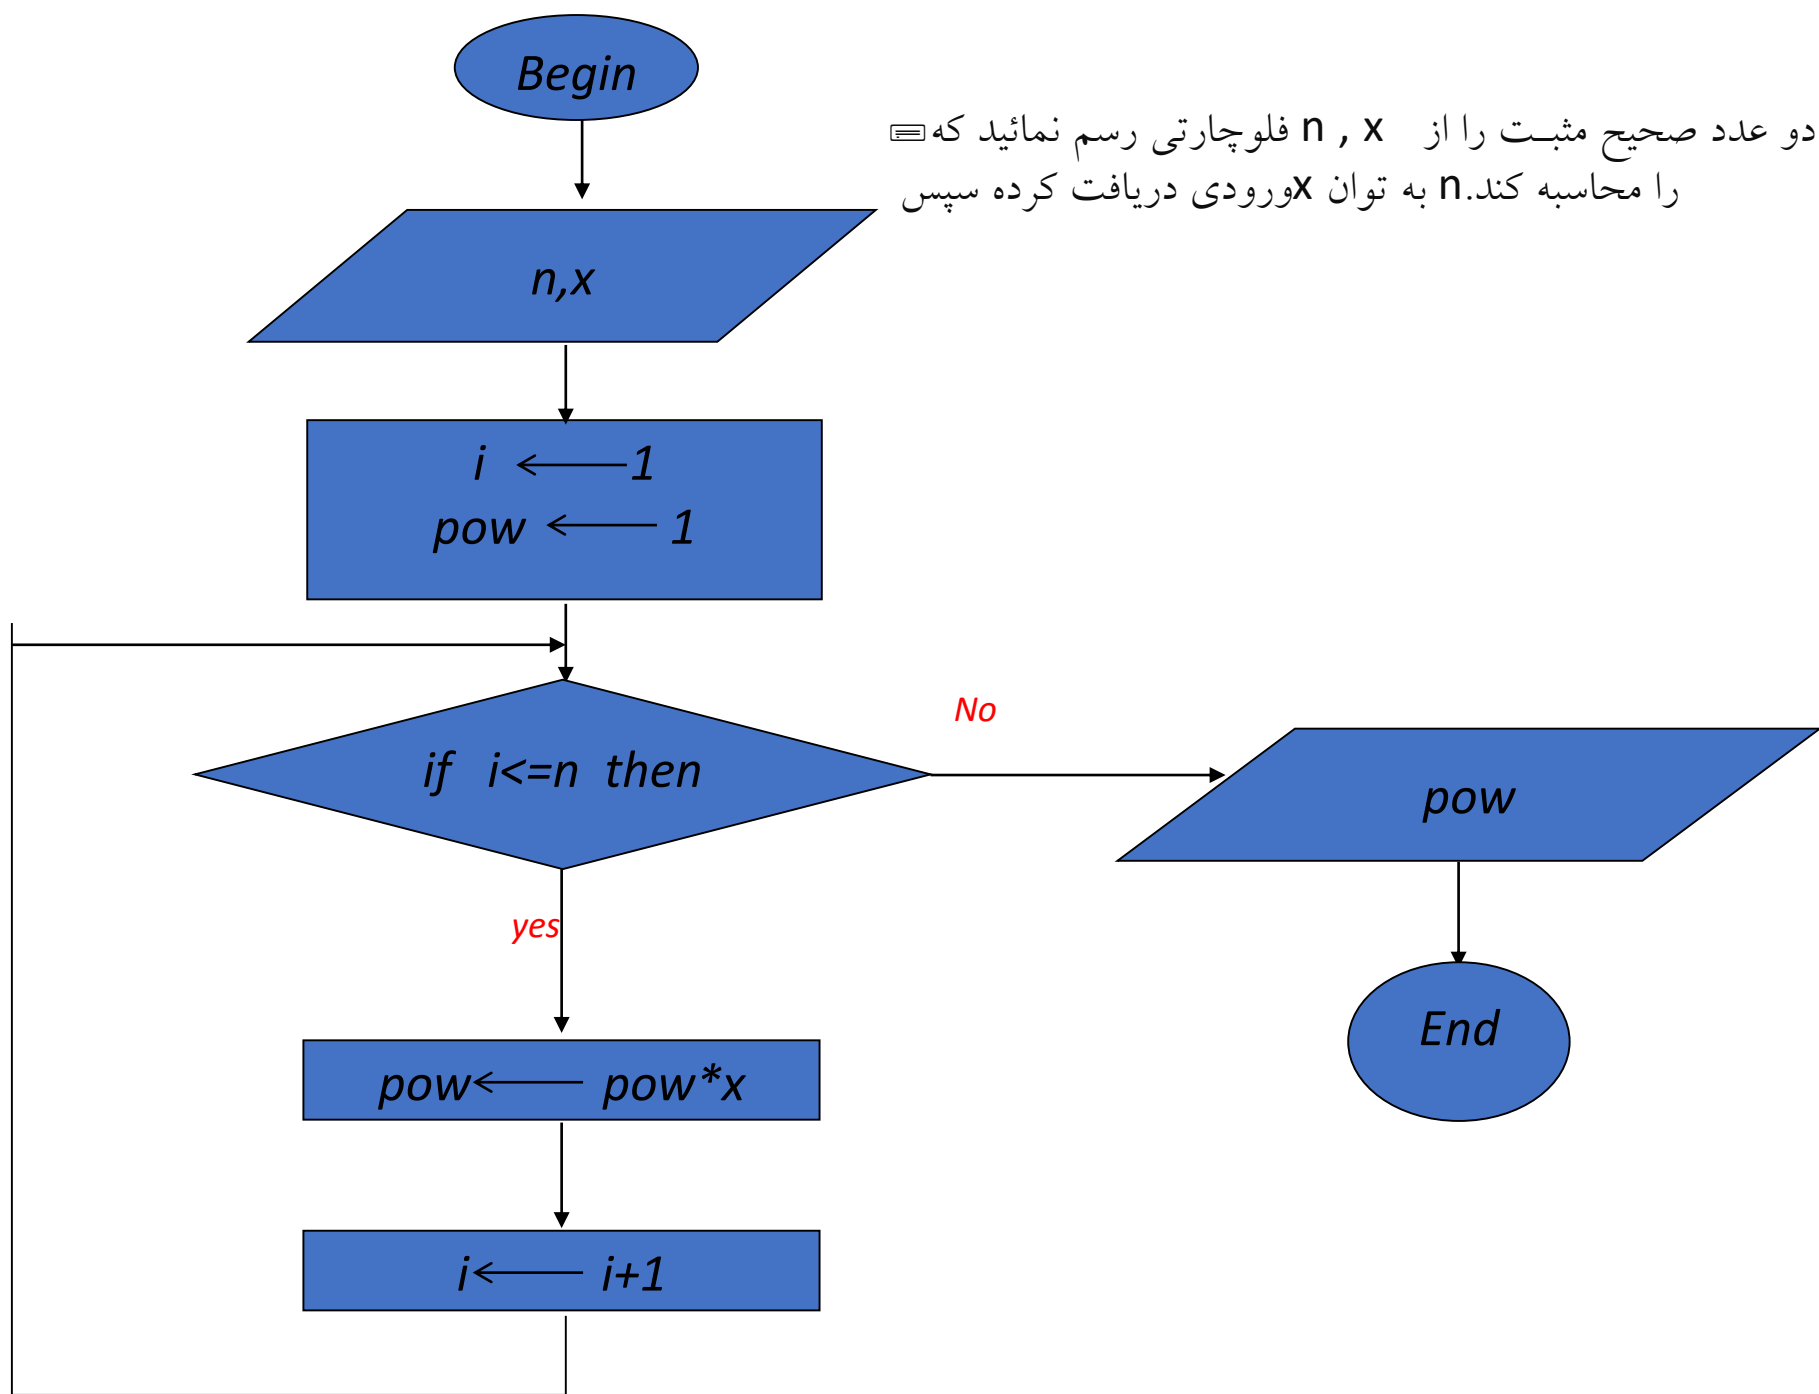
Begin

فلوچارتی رسم نمائید که n , x دو عدد صحیح مثبت را از ورودی دریافت کرده سپس x به توان n را محاسبه کند.

n,x

$i \longleftarrow 1$
$pow \longleftarrow 1$

if i<=n then

No

yes

pow

End

$pow \longleftarrow pow*x$

$i \longleftarrow i+1$